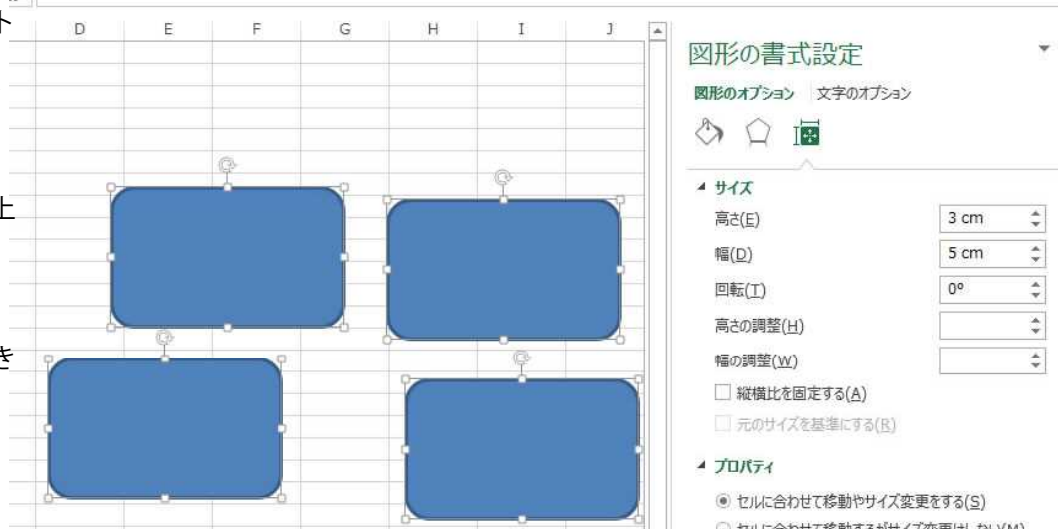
ト

上

き

D E F G H I J

図形の書式設定

図形のオプション 文字のオプション

サイズ

高さ(E) 3 cm

幅(D) 5 cm

回転(T) 0°

高さの調整(H)

幅の調整(W)

縦横比を固定する(A)

元のサイズを基準にする(R)

プロパティ

セルに合わせて移動やサイズ変更をする(S)

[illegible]